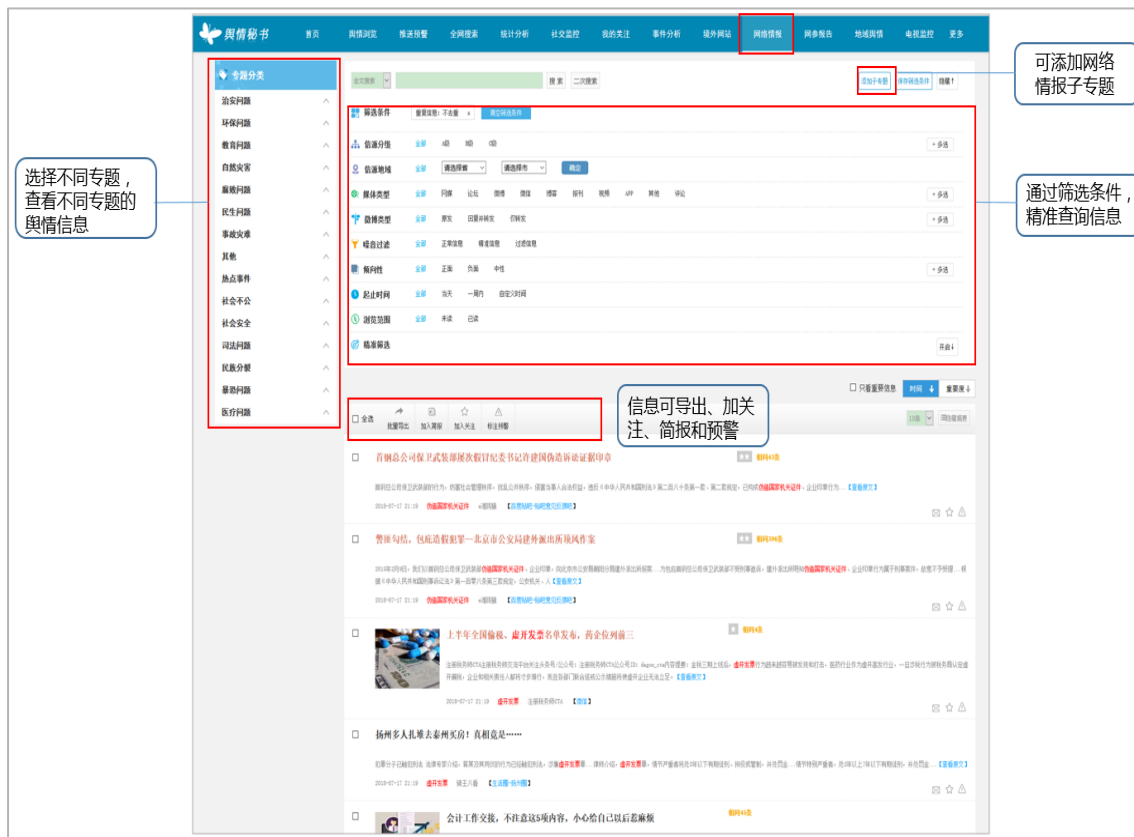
舆情秘书 首页 舆情浏览 推送预警 全网搜索 统计分析 社交监控 我的关注 事件分析 境外网站 网络情报 舆参报告 地域舆情 电视监控 更多

专题分类
治安问题
环保问题
教育问题
自然灾害
腐败问题
民生问题
事故灾难
其他
热点事件
社会不公
社会安全
司法问题
民族分裂
暴恐问题
医疗问题

选择不同专题，查看不同专题的舆情信息

全文搜索 搜索 二次搜索
添加子专题 保存筛选条件 隐藏

可添加网络情报子专题

筛选条件 重复信息：不去重 固定筛选条件
信源分性 全部 A级 B级 C级 + 多选
信源地域 全部 请选择省 请选择市 确定
媒体类型 全部 网媒 论坛 微博 微信 博客 报刊 视频 APP 其他 评论 + 多选
微博类型 全部 原发 回复并转发 仅转发 + 多选
噪音过滤 全部 正常信息 精准信息 过滤信息
倾向性 全部 正面 负面 中性 + 多选
起止时间 全部 当天 一周内 自定义时间
浏览范围 全部 未读 已读
精准筛选 开启

通过筛选条件，精准查询信息

只看重要信息 时间 重要度

全选 批量导出 加入简报 加入关注 标注/预警

信息可导出、加关注、简报和预警

首钢总公司保卫武装部冒牌纪委书记诈骗伪造诉讼证据印章
2019-07-17 21:19

警匪勾结，包庇造假犯罪—北京市公安局建外派出所顶风作案
2019-07-17 21:19

上半年全国偷税、虚开发票名单发布，药企位列前三
2019-07-17 21:19

扬州多人扎堆去泰州买房！真相竟是……
2019-07-17 21:19

会计工作交接，不注意这5项内容，小心给自己以后惹麻烦